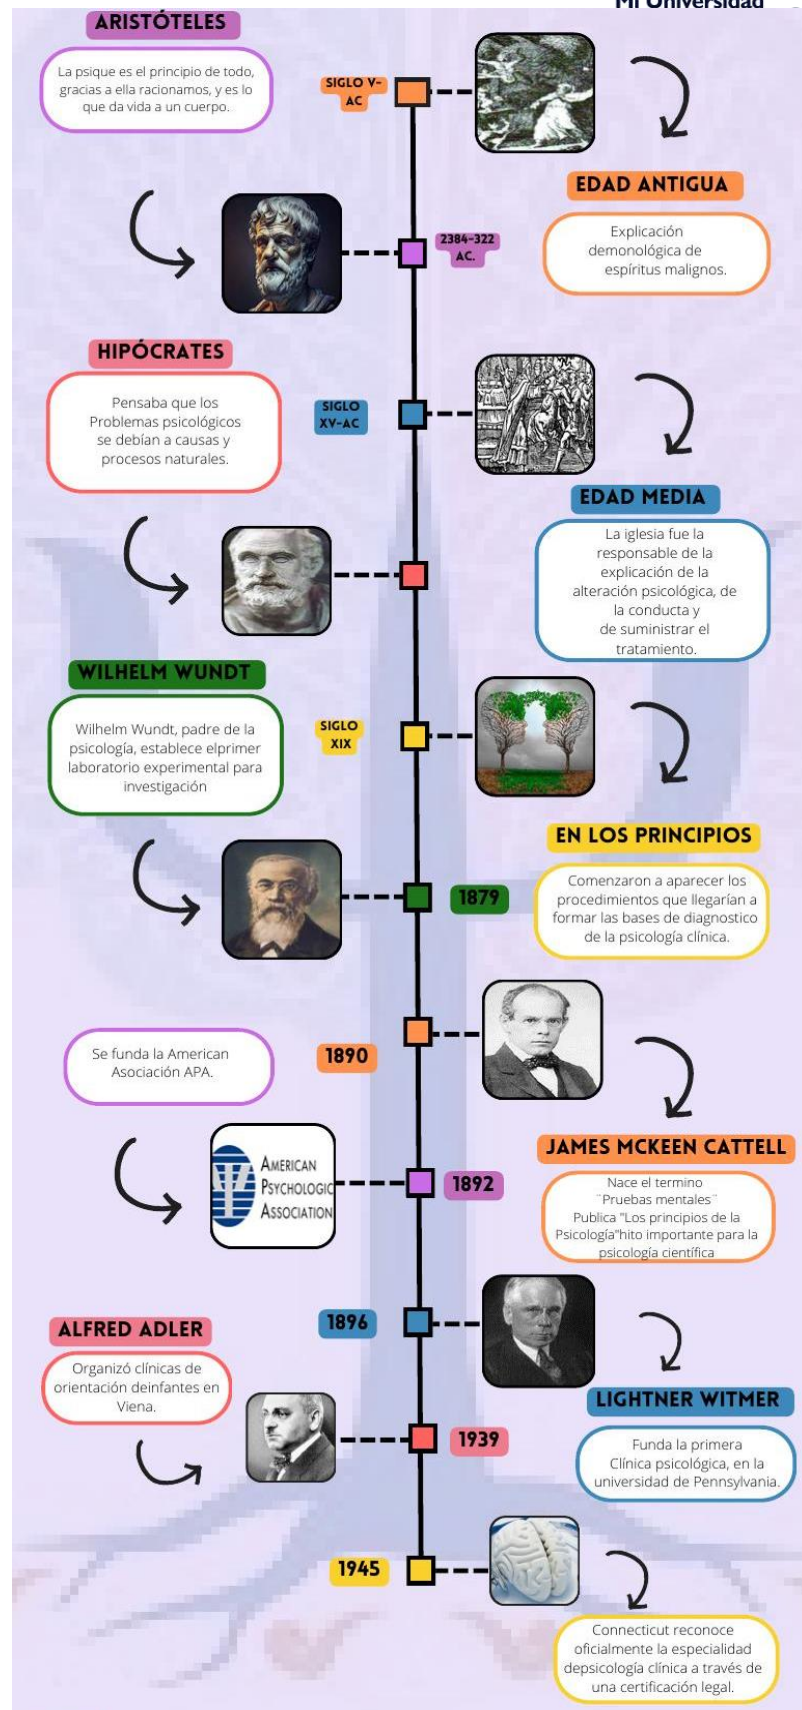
Mi Universidad

ARISTÓTELES

La psique es el principio de todo, gracias a ella racionamos, y es lo que da vida a un cuerpo.

SIGLO V-AC

EDAD ANTIGUA

Explicación demonológica de espíritus malignos.

2384-322 AC.

HIPÓCRATES

Pensaba que los Problemas psicológicos se debían a causas y procesos naturales.

SIGLO XV-AC

EDAD MEDIA

La iglesia fue la responsable de la explicación de la alteración psicológica, de la conducta y de suministrar el tratamiento.

WILHELM WUNDT

Wilhelm Wundt, padre de la psicología, establece elprimer laboratorio experimental para investigación

SIGLO XIX

EN LOS PRINCIPIOS

Comenzaron a aparecer los procedimientos que llegarían a formar las bases de diagnostico de la psicología clínica.

1879

Se funda la American Asociación APA.

1890

JAMES MCKEEN CATTELL

AMERICAN PSYCHOLOGIC ASSOCIATION

1892

Nace el termino ¨Pruebas mentales¨ Publica "Los principios de la Psicología"hito importante para la psicología científica

1896

ALFRED ADLER

Organizó clínicas de orientación deinfantes en Viena.

LIGHTNER WITMER

Funda la primera Clínica psicológica, en la universidad de Pennsylvania.

1939

1945

Connecticut reconoce oficialmente la especialidad depsicología clínica a través de una certificación legal.